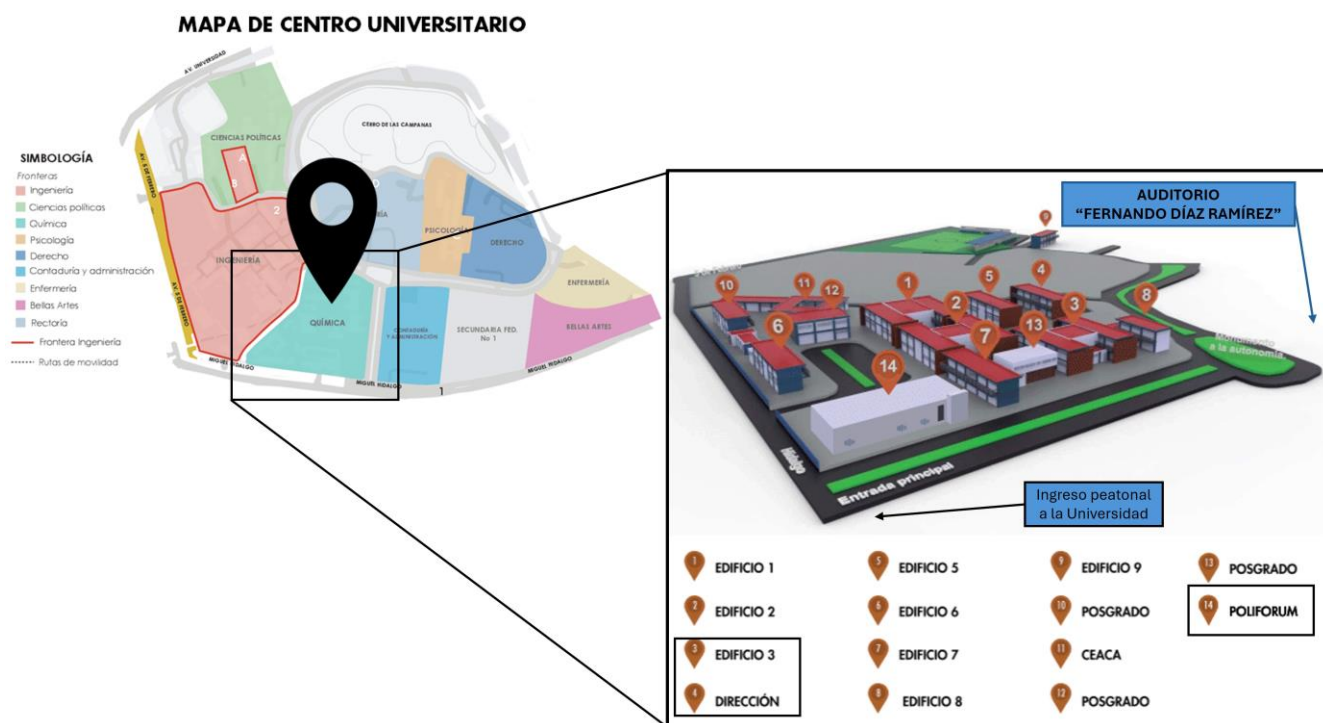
MAPA DE CENTRO UNIVERSITARIO

SIMBOLOGÍA
Fronteras
Ingeniería
Ciencias políticas
Química
Psicología
Derecho
Contaduría y administración
Enfermería
Bellas Artes
Rectoría
Frontera Ingeniería
Rutas de movilidad

AV. UNIVERSIDAD
CIENCIAS POLÍTICAS
A
B
CERRO DE LAS CAMPANAS
AV. 5 DE FEBRERO
AV. 5 DE FEBRERO
2
INGENIERÍA
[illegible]RÍA
PSICOLOGÍA
DERECHO
ENFERMERÍA
QUÍMICA
CONTADURÍA Y ADMINISTRACIÓN
SECUNDARIA FED. No 1
BELLAS ARTES
MIGUEL HIDALGO
MIGUEL HIDALGO
MIGUEL HIDALGO
1

AUDITORIO
"FERNANDO DÍAZ RAMÍREZ"
9
10
11
12
1
5
4
2
3
8
6
7
13
14
Monumento a la autonomía
Entrada principal
Ingreso peatonal a la Universidad

1 EDIFICIO 1
2 EDIFICIO 2
3 EDIFICIO 3
4 DIRECCIÓN
5 EDIFICIO 5
6 EDIFICIO 6
7 EDIFICIO 7
8 EDIFICIO 8
9 EDIFICIO 9
10 POSGRADO
11 CEACA
12 POSGRADO
13 POSGRADO
14 POLIFORUM